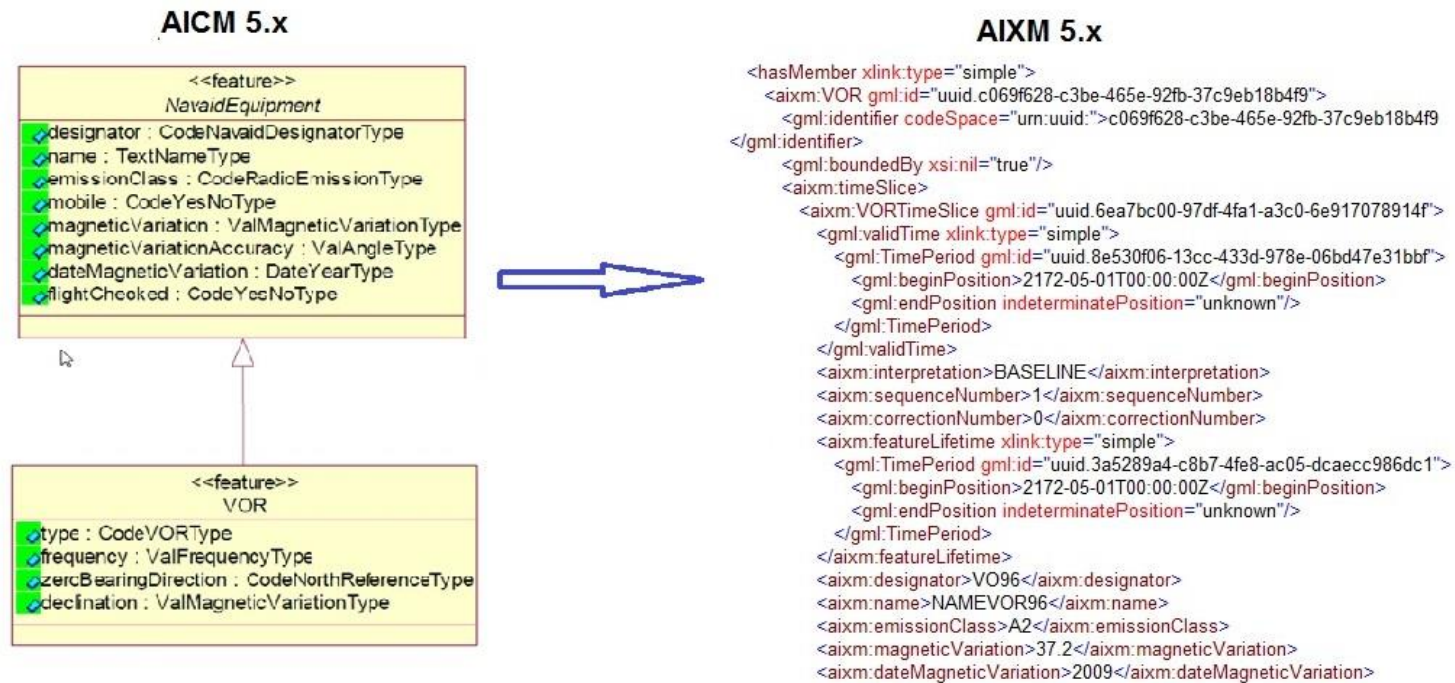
AICM 5.x

<<feature>>
NavaidEquipment

designator : CodeNavaidDesignatorType
name : TextNameType
emissionClass : CodeRadioEmissionType
mobile : CodeYesNoType
magneticVariation : ValMagneticVariationType
magneticVariationAccuracy : ValAngleType
dateMagneticVariation : DateYearType
flightChecked : CodeYesNoType

<<feature>>
VOR

type : CodeVORType
frequency : ValFrequencyType
zeroBearingDirection : CodeNorthReferenceType
declination : ValMagneticVariationType

AIXM 5.x

<hasMember xlink:type="simple">
<aixm:VOR gml:id="uuid.c069f628-c3be-465e-92fb-37c9eb18b4f9">
<gml:identifier codeSpace="urn:uuid:">c069f628-c3be-465e-92fb-37c9eb18b4f9
</gml:identifier>
<gml:boundedBy xsi:nil="true"/>
<aixm:timeSlice>
<aixm:VORTimeSlice gml:id="uuid.6ea7bc00-97df-4fa1-a3c0-6e917078914f">
<gml:validTime xlink:type="simple">
<gml:TimePeriod gml:id="uuid.8e530f06-13cc-433d-978e-06bd47e31bbf">
<gml:beginPosition>2172-05-01T00:00:00Z</gml:beginPosition>
<gml:endPosition indeterminatePosition="unknown"/>
</gml:TimePeriod>
</gml:validTime>
<aixm:interpretation>BASELINE</aixm:interpretation>
<aixm:sequenceNumber>1</aixm:sequenceNumber>
<aixm:correctionNumber>0</aixm:correctionNumber>
<aixm:featureLifetime xlink:type="simple">
<gml:TimePeriod gml:id="uuid.3a5289a4-c8b7-4fe8-ac05-dcaecc986dc1">
<gml:beginPosition>2172-05-01T00:00:00Z</gml:beginPosition>
<gml:endPosition indeterminatePosition="unknown"/>
</gml:TimePeriod>
</aixm:featureLifetime>
<aixm:designator>VO96</aixm:designator>
<aixm:name>NAMEVOR96</aixm:name>
<aixm:emissionClass>A2</aixm:emissionClass>
<aixm:magneticVariation>37.2</aixm:magneticVariation>
<aixm:dateMagneticVariation>2009</aixm:dateMagneticVariation>